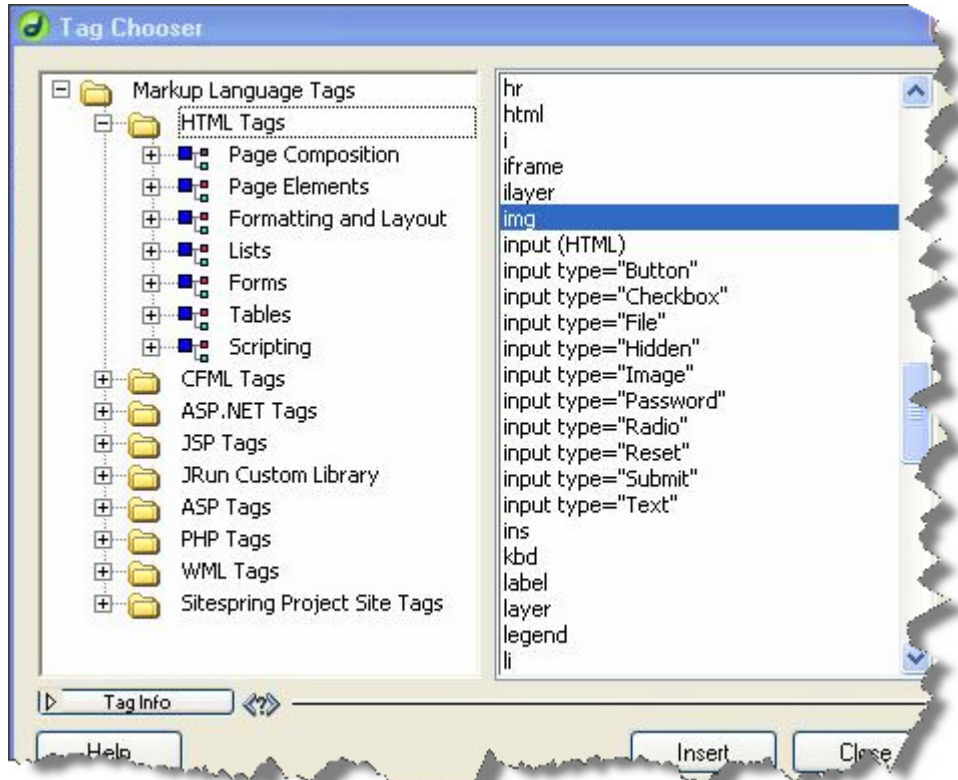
Tag Chooser

Markup Language Tags
HTML Tags
Page Composition
Page Elements
Formatting and Layout
Lists
Forms
Tables
Scripting
CFML Tags
ASP.NET Tags
JSP Tags
JRun Custom Library
ASP Tags
PHP Tags
WML Tags
Sitespring Project Site Tags

hr
html
i
iframe
ilayer
img
input (HTML)
input type="Button"
input type="Checkbox"
input type="File"
input type="Hidden"
input type="Image"
input type="Password"
input type="Radio"
input type="Reset"
input type="Submit"
input type="Text"
ins
kbd
label
layer
legend
li

Tag Info

Help
Insert
Close